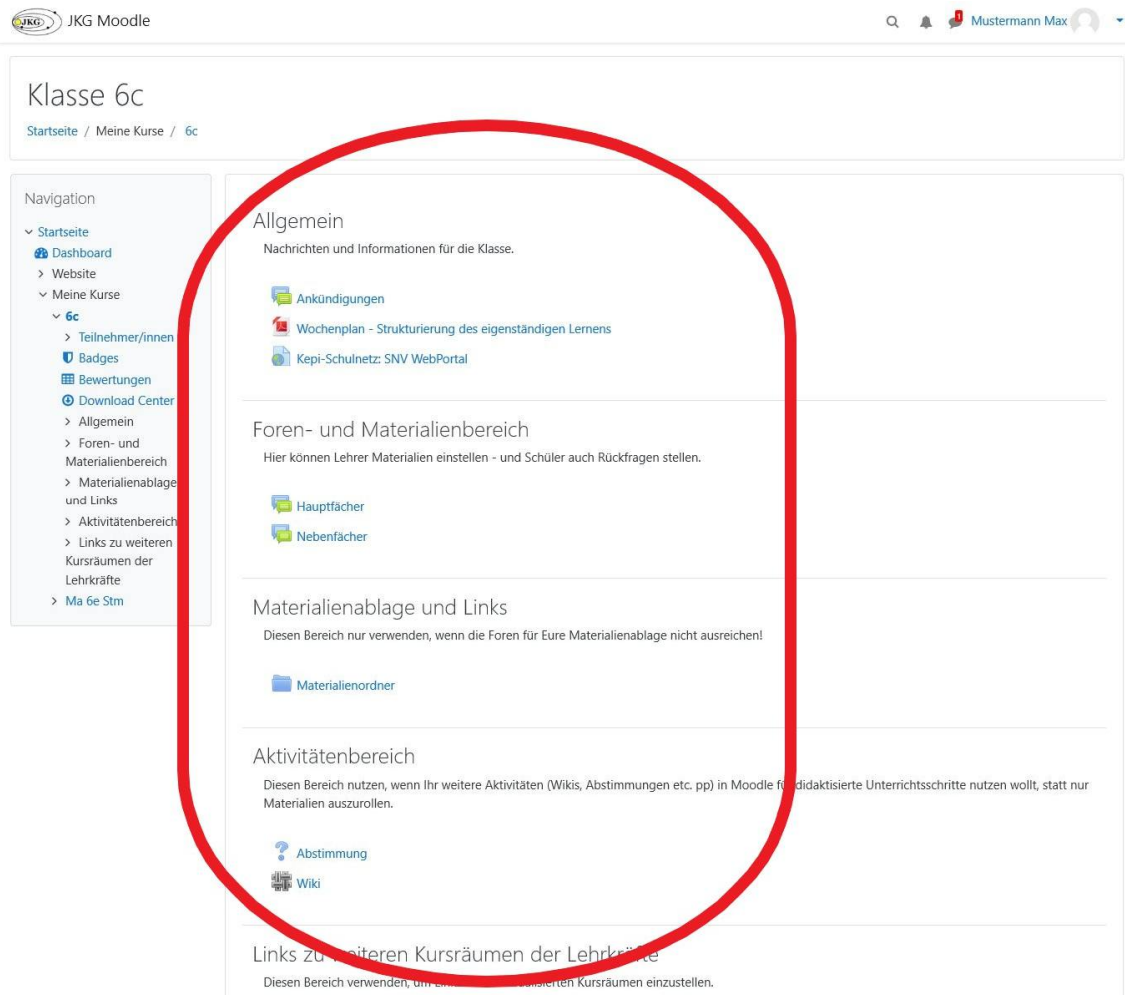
JKG JKG Moodle

1 Mustermann Max

Klasse 6c

Startseite / Meine Kurse / 6c

Navigation

Startseite
Dashboard
Website
Meine Kurse
6c
Teilnehmer/innen
Badges
Bewertungen
Download Center
Allgemein
Foren- und Materialienbereich
Materialienablage und Links
Aktivitätenbereich
Links zu weiteren Kursräumen der Lehrkräfte
Ma 6e Stm

Allgemein

Nachrichten und Informationen für die Klasse.

Ankündigungen
Wochenplan - Strukturierung des eigenständigen Lernens
Kepi-Schulnetz: SNV WebPortal

Foren- und Materialienbereich

Hier können Lehrer Materialien einstellen - und Schüler auch Rückfragen stellen.

Hauptfächer
Nebenfächer

Materialienablage und Links

Diesen Bereich nur verwenden, wenn die Foren für Eure Materialienablage nicht ausreichen!

Materialienordner

Aktivitätenbereich

Diesen Bereich nutzen, wenn Ihr weitere Aktivitäten (Wikis, Abstimmungen etc. pp) in Moodle f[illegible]didaktisierte Unterrichtsschritte nutzen wollt, statt nur Materialien auszurollen.

Abstimmung
Wiki

Links zu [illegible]eiteren Kursräumen der Lehrkr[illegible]te

Diesen Bereich verwenden, u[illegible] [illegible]sierten Kursräumen einzustellen.